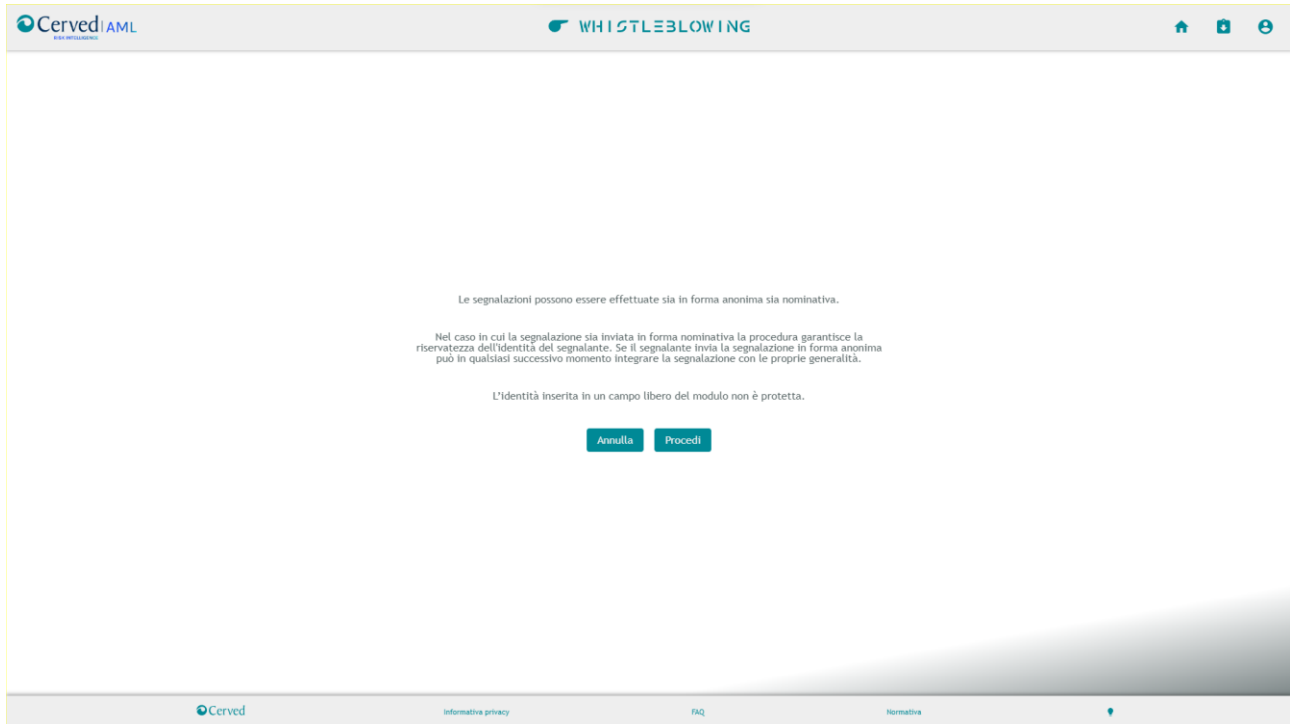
Cerved | AML
RISK INTELLIGENCE

WHISTLEBLOWING

Le segnalazioni possono essere effettuate sia in forma anonima sia nominativa.

Nel caso in cui la segnalazione sia inviata in forma nominativa la procedura garantisce la riservatezza dell'identità del segnalante. Se il segnalante invia la segnalazione in forma anonima può in qualsiasi successivo momento integrare la segnalazione con le proprie generalità.

L'identità inserita in un campo libero del modulo non è protetta.

Annulla Procedi

Cerved Informativa privacy FAQ Normativa